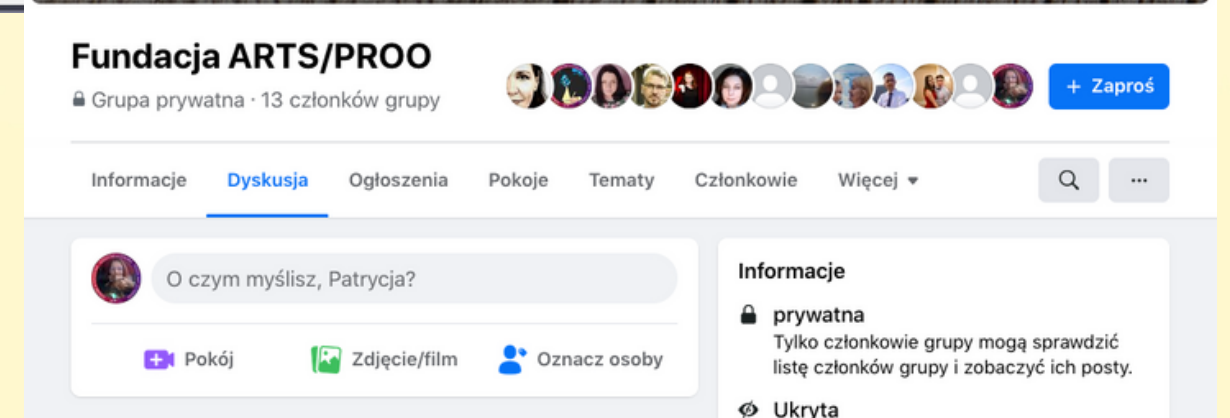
Fundacja ARTS/PROO

Grupa prywatna · 13 członków grupy

+ Zaproś

Informacje Dyskusja Ogłoszenia Pokoje Tematy Członkowie Więcej ▾

...

O czym myślisz, Patrycja?

Pokój Zdjęcie/film Oznacz osoby

Informacje

prywatna

Tylko członkowie grupy mogą sprawdzić listę członków grupy i zobaczyć ich posty.

Ukryta